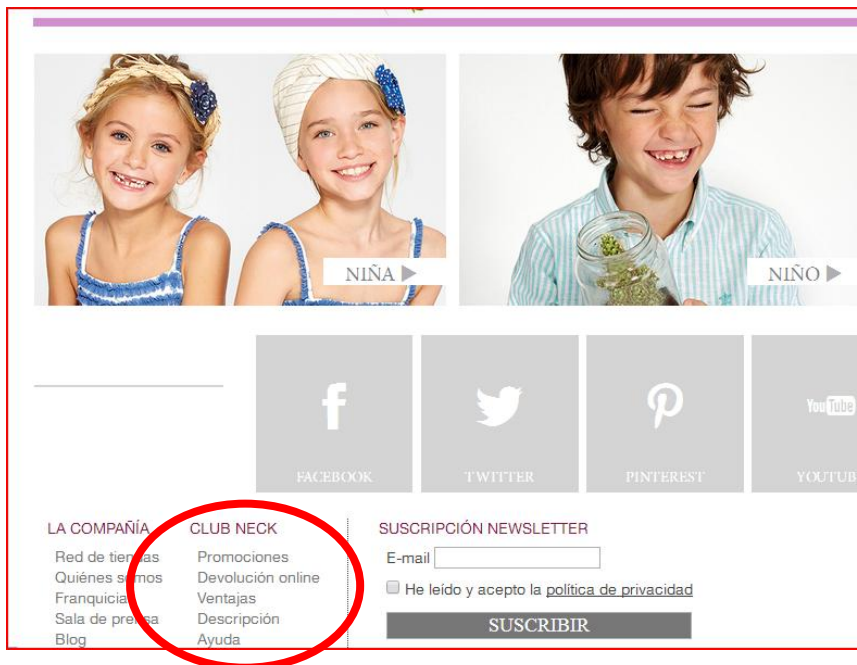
NIÑA ▶

NIÑO ▶

FACEBOOK

TWITTER

PINTEREST

YouTube
YOUTUB

LA COMPAÑÍA
Red de tiendas
Quiénes somos
Franquicia
Sala de prensa
Blog

CLUB NECK
Promociones
Devolución online
Ventajas
Descripción
Ayuda

SUSCRIPCIÓN NEWSLETTER
E-mail
He leído y acepto la política de privacidad
SUSCRIBIR